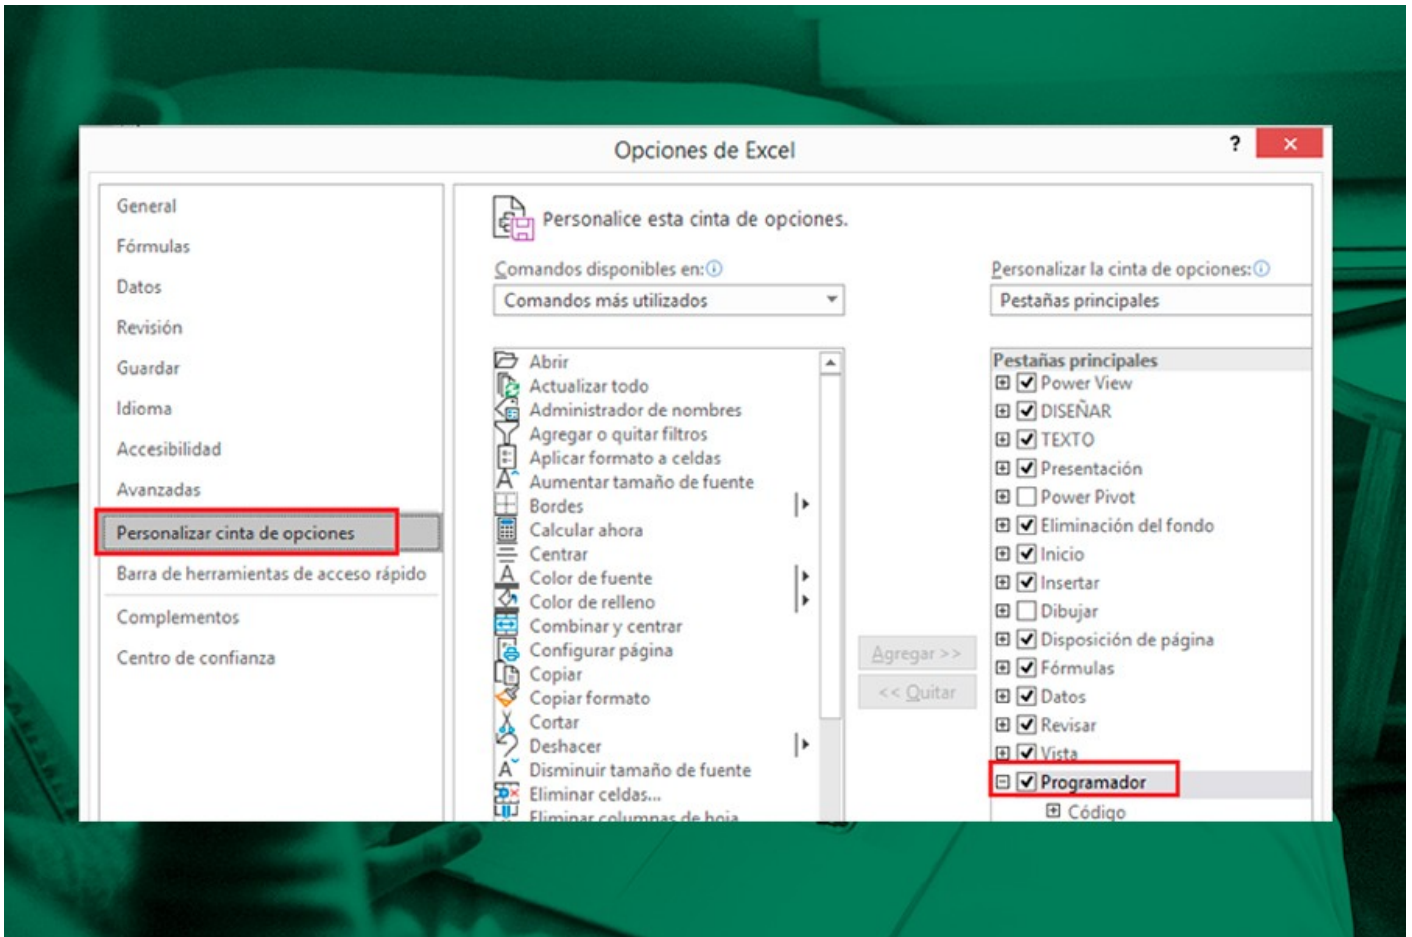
Opciones de Excel

?

×

General
Fórmulas
Datos
Revisión
Guardar
Idioma
Accesibilidad
Avanzadas
Personalizar cinta de opciones
Barra de herramientas de acceso rápido
Complementos
Centro de confianza

Personalice esta cinta de opciones.

Comandos disponibles en:

Comandos más utilizados

Abrir
Actualizar todo
Administrador de nombres
Agregar o quitar filtros
Aplicar formato a celdas
Aumentar tamaño de fuente
Bordes
Calcular ahora
Centrar
Color de fuente
Color de relleno
Combinar y centrar
Configurar página
Copiar
Copiar formato
Cortar
Deshacer
Disminuir tamaño de fuente
Eliminar celdas...
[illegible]

Agregar >>
<< Quitar

Personalizar la cinta de opciones:

Pestañas principales

Pestañas principales
Power View
DISEÑAR
TEXTO
Presentación
Power Pivot
Eliminación del fondo
Inicio
Insertar
Dibujar
Disposición de página
Fórmulas
Datos
Revisar
Vista
Programador
Código